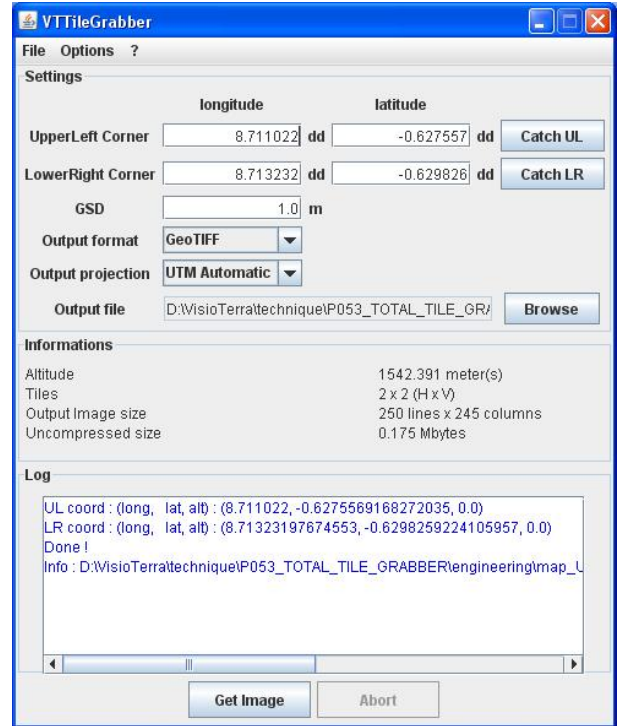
VTTileGrabber

File Options ?

Settings

longitude latitude

UpperLeft Corner 8.711022 dd -0.627557 dd Catch UL

LowerRight Corner 8.713232 dd -0.629826 dd Catch LR

GSD 1.0 m

Output format GeoTIFF

Output projection UTM Automatic

Output file D:\VisioTerra\technique\P053_TOTAL_TILE_GR/ Browse

Informations

Altitude 1542.391 meter(s)
Tiles 2 x 2 (H x V)
Output Image size 250 lines x 245 columns
Uncompressed size 0.175 Mbytes

Log

UL coord : (long, lat, alt) : (8.711022, -0.6275569168272035, 0.0)
LR coord : (long, lat, alt) : (8.71323197674553, -0.6298259224105957, 0.0)
Done !
Info : D:\VisioTerra\technique\P053_TOTAL_TILE_GRABBER\engineering\map_U

Get Image Abort